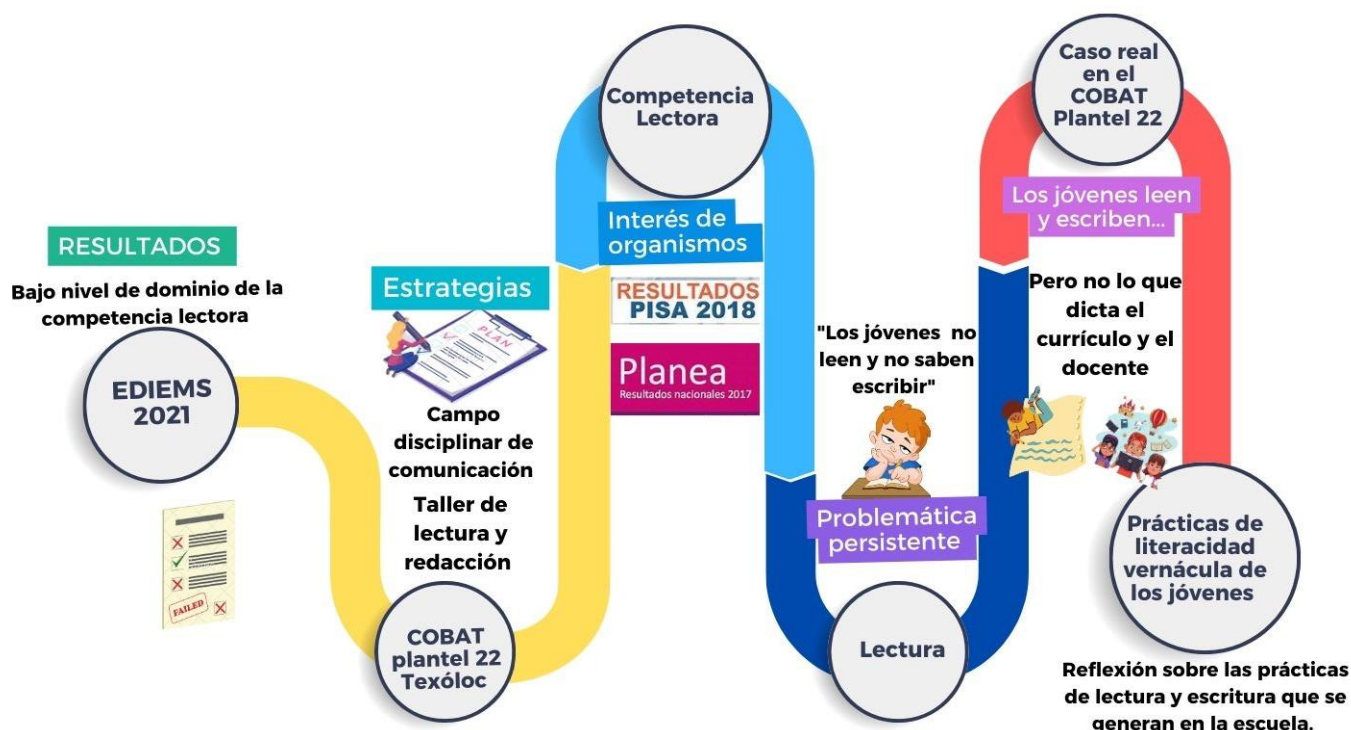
RESULTADOS

Bajo nivel de dominio de la competencia lectora

EDIEMS 2021

FAILED

Estrategias

PLAN

Campo disciplinar de comunicación

Taller de lectura y redacción

COBAT plantel 22 Texóloc

Competencia Lectora

Interés de organismos

RESULTADOS PISA 2018

Planea
Resultados nacionales 2017

"Los jóvenes no leen y no saben escribir"

Problemática persistente

Lectura

Caso real en el COBAT Plantel 22

Los jóvenes leen y escriben...

Pero no lo que dicta el currículo y el docente

Prácticas de literacidad vernácula de los jóvenes

Reflexión sobre las prácticas de lectura y escritura que se generan en la escuela.